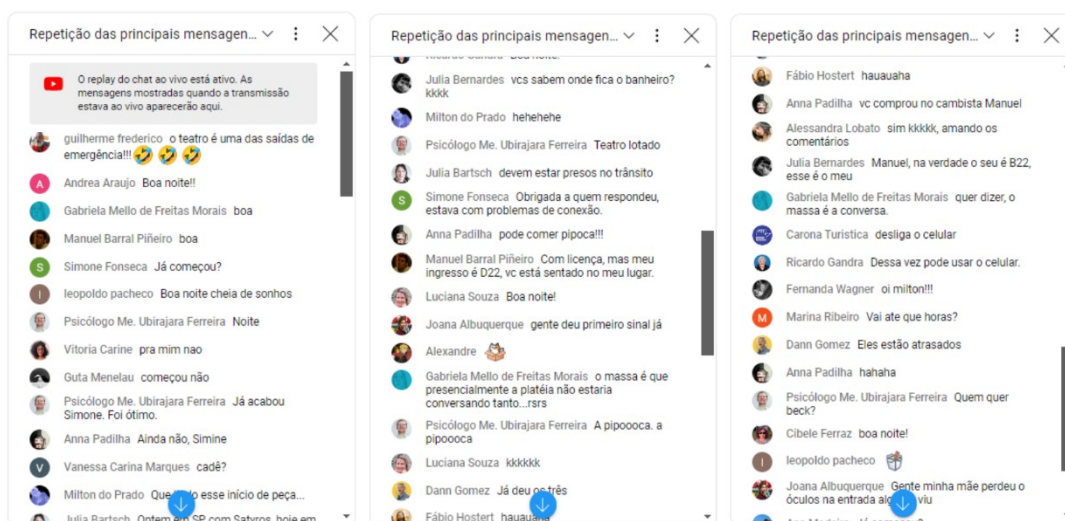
Repetição das principais mensagen...

O replay do chat ao vivo está ativo. As mensagens mostradas quando a transmissão estava ao vivo aparecerão aqui.

guilherme frederico o teatro é uma das saídas de emergência!!! 🤣🤣🤣

A Andrea Araujo Boa noite!!

Gabriela Mello de Freitas Morais boa

Manuel Barral Piñeiro boa

S Simone Fonseca Já começou?

l leopoldo pacheco Boa noite cheia de sonhos

Psicólogo Me. Ubirajara Ferreira Noite

Vitoria Carine pra mim nao

Guta Menelau começou não

Psicólogo Me. Ubirajara Ferreira Já acabou Simone. Foi ótimo.

Anna Padilha Ainda não, Simine

V Vanessa Carina Marques cadê?

Milton do Prado Que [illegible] esse início de peça...

Julia Bartsch Ontem em SP com Satyros hoje em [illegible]

Repetição das principais mensagen...

Julia Bernardes vcs sabem onde fica o banheiro? kkkk

Milton do Prado hehehehe

Psicólogo Me. Ubirajara Ferreira Teatro lotado

Julia Bartsch devem estar presos no trânsito

S Simone Fonseca Obrigada a quem respondeu, estava com problemas de conexão.

Anna Padilha pode comer pipoca!!!

Manuel Barral Piñeiro Com licença, mas meu ingresso é D22, vc está sentado no meu lugar.

Luciana Souza Boa noite!

Joana Albuquerque gente deu primeiro sinal já

Alexandre

Gabriela Mello de Freitas Morais o massa é que presencialmente a platéia não estaria conversando tanto...rsrs

Psicólogo Me. Ubirajara Ferreira A pipoooca. a pipoooca

Luciana Souza kkkkkk

Dann Gomez Já deu os três

Fábio Hostert hauauaha

Repetição das principais mensagen...

Fábio Hostert hauauaha

Anna Padilha vc comprou no cambista Manuel

Alessandra Lobato sim kkkkk, amando os comentários

Julia Bernardes Manuel, na verdade o seu é B22, esse é o meu

Gabriela Mello de Freitas Morais quer dizer, o massa é a conversa.

Carona Turistica desliga o celular

Ricardo Gandra Dessa vez pode usar o celular.

Fernanda Wagner oi milton!!!

M Marina Ribeiro Vai ate que horas?

Dann Gomez Eles estão atrasados

Anna Padilha hahaha

Psicólogo Me. Ubirajara Ferreira Quem quer beck?

Cibele Ferraz boa noite!

l leopoldo pacheco

Joana Albuquerque Gente minha mãe perdeu o óculos na entrada al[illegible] viu